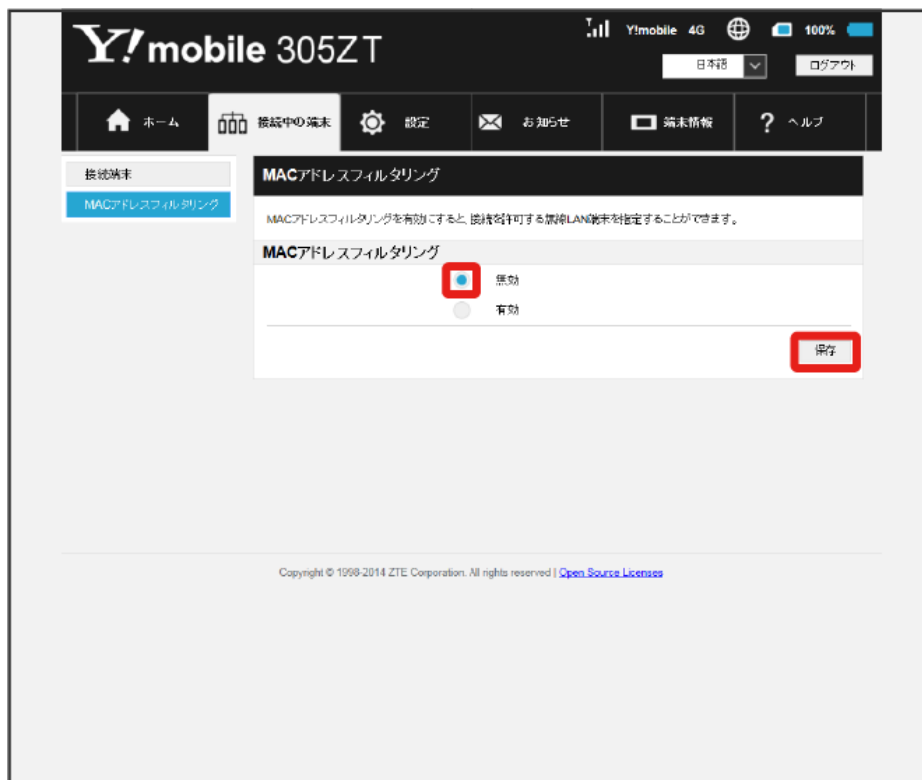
Y!mobile 305ZT

Y!mobile 4G 100%

日本語

ログアウト

ホーム
接続中の端末
設定
お知らせ
端末情報
ヘルプ

接続端末
MACアドレスフィルタリング

MACアドレスフィルタリング

MACアドレスフィルタリングを有効にすると、接続を許可する無線LAN端末を指定することができます。

MACアドレスフィルタリング

無効
有効

保存

Copyright © 1998-2014 ZTE Corporation. All rights reserved | Open Source Licenses